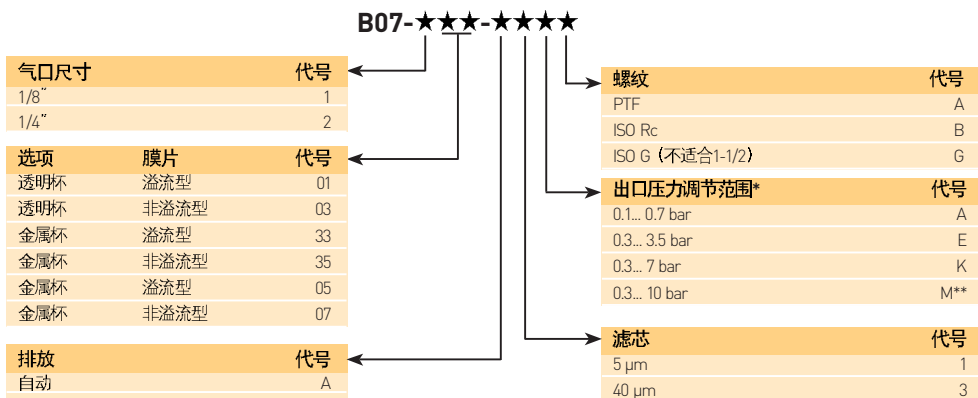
B07-★★★-★★★★

| 气口尺寸 | 代号 |
|---|---|
| 1/8" | 1 |
| 1/4" | 2 |

| 选项 | 膜片 | 代号 |
|---|---|---|
| 透明杯 | 溢流型 | 01 |
| 透明杯 | 非溢流型 | 03 |
| 金属杯 | 溢流型 | 33 |
| 金属杯 | 非溢流型 | 35 |
| 金属杯 | 溢流型 | 05 |
| 金属杯 | 非溢流型 | 07 |

| 排放 | 代号 |
|---|---|
| 自动 | A |

| 螺纹 | 代号 |
|---|---|
| PTF | A |
| ISO Rc | B |
| ISO G（不适合1-1/2） | G |

| 出口压力调节范围* | 代号 |
|---|---|
| 0.1... 0.7 bar | A |
| 0.3... 3.5 bar | E |
| 0.3... 7 bar | K |
| 0.3... 10 bar | M** |

| 滤芯 | 代号 |
|---|---|
| 5 µm | 1 |
| 40 µm | 3 |